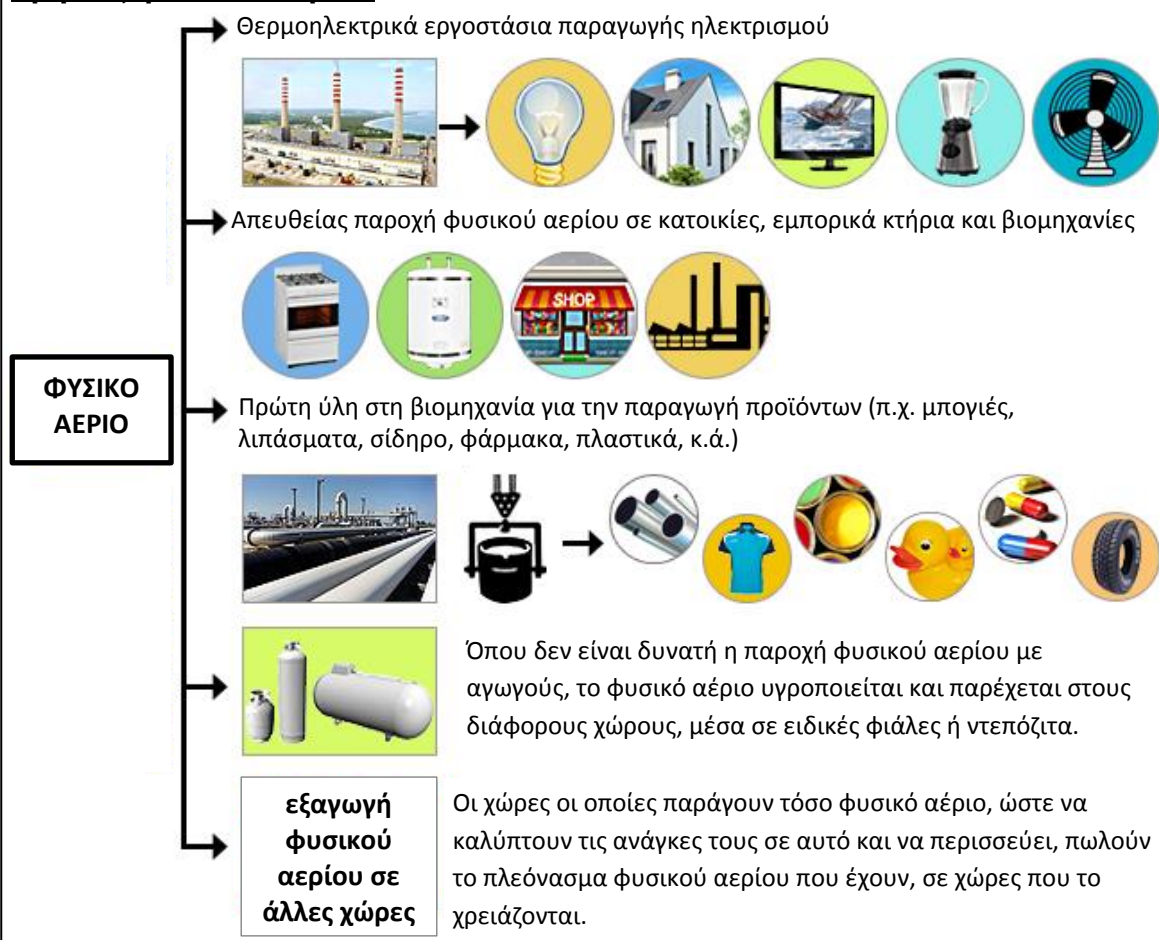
ΦΥΣΙΚΟ ΑΕΡΙΟ

Θερμοηλεκτρικά εργοστάσια παραγωγής ηλεκτρισμού

Απευθείας παροχή φυσικού αερίου σε κατοικίες, εμπορικά κτήρια και βιομηχανίες

SHOP

Πρώτη ύλη στη βιομηχανία για την παραγωγή προϊόντων (π.χ. μπογιές, λιπάσματα, σίδηρο, φάρμακα, πλαστικά, κ.ά.)

Όπου δεν είναι δυνατή η παροχή φυσικού αερίου με αγωγούς, το φυσικό αέριο υγροποιείται και παρέχεται στους διάφορους χώρους, μέσα σε ειδικές φιάλες ή ντεπόζιτα.

εξαγωγή φυσικού αερίου σε άλλες χώρες

Οι χώρες οι οποίες παράγουν τόσο φυσικό αέριο, ώστε να καλύπτουν τις ανάγκες τους σε αυτό και να περισσεύει, πωλούν το πλεόνασμα φυσικού αερίου που έχουν, σε χώρες που το χρειάζονται.